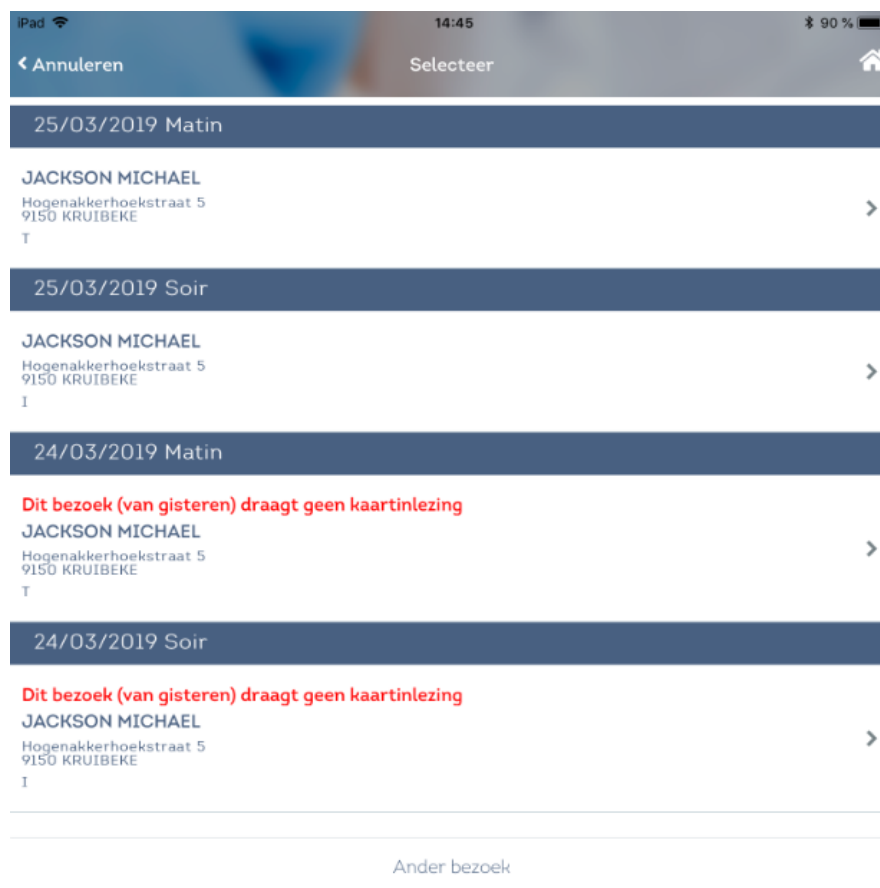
iPad 14:45 90 %

< Annuleren Selecteer

25/03/2019 Matin

JACKSON MICHAEL
Hogenakkerhoekstraat 5
9150 KRUIBEKE
T

25/03/2019 Soir

JACKSON MICHAEL
Hogenakkerhoekstraat 5
9150 KRUIBEKE
I

24/03/2019 Matin

Dit bezoek (van gisteren) draagt geen kaartinlezing
JACKSON MICHAEL
Hogenakkerhoekstraat 5
9150 KRUIBEKE
T

24/03/2019 Soir

Dit bezoek (van gisteren) draagt geen kaartinlezing
JACKSON MICHAEL
Hogenakkerhoekstraat 5
9150 KRUIBEKE
I

Ander bezoek